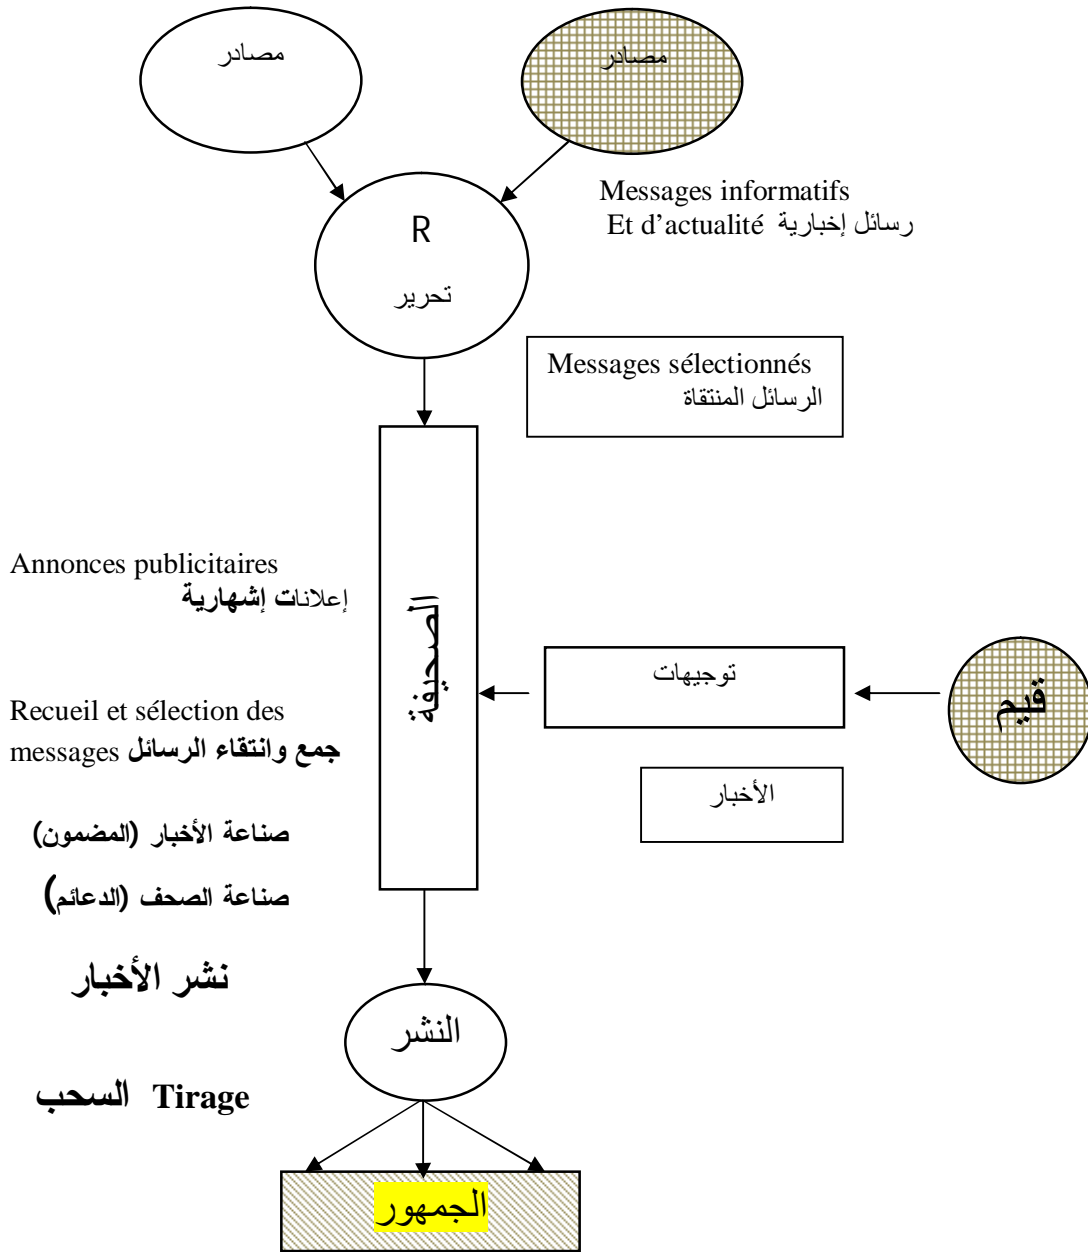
مصادر

مصادر

Messages informatifs
Et d'actualité رسائل إخبارية

R

تحرير

Messages sélectionnés
الرسائل المنتقاة

Annonces publicitaires
إعلانات إشهارية

الصحيفة

Recueil et sélection des messages جمع وانتقاء الرسائل

توجيهات

قيم

الأخبار

صناعة الأخبار (المضمون)

صناعة الصحف (الدعائم)

نشر الأخبار

النشر

Tirage السحب

الجمهور